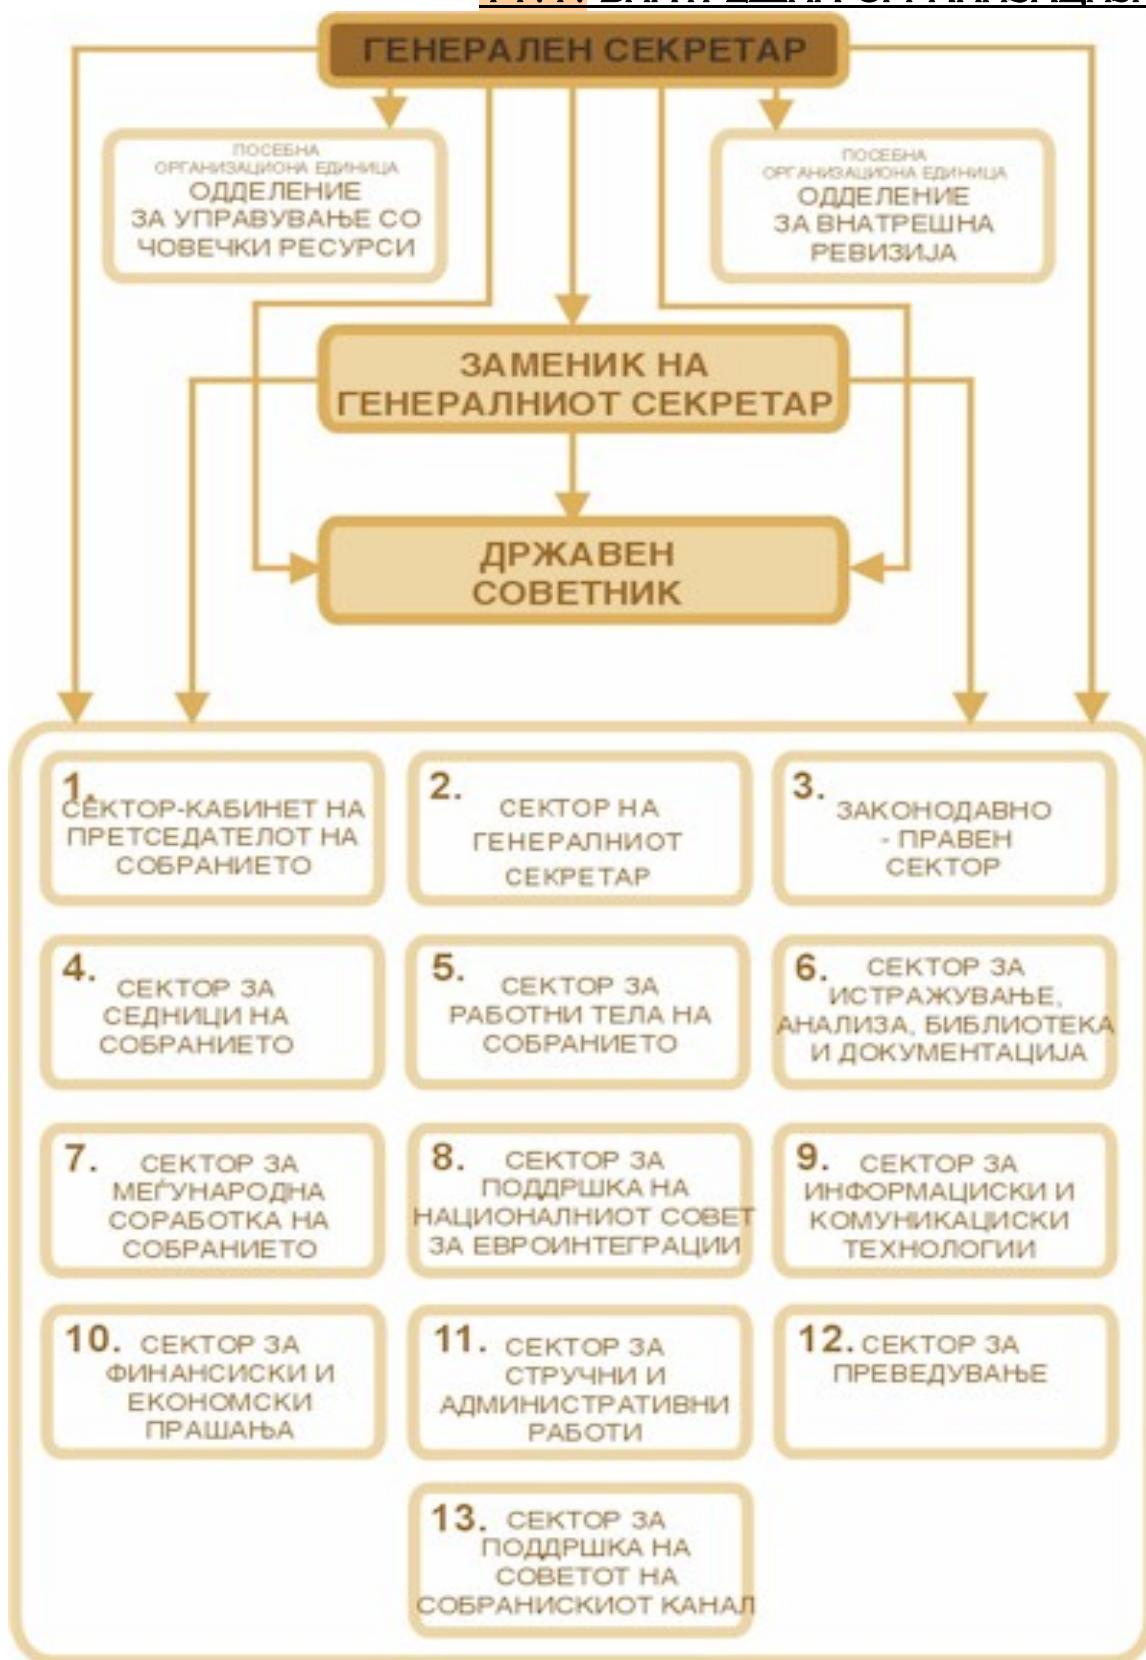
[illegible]

ГЕНЕРАЛЕН СЕКРЕТАР

ПОСЕБНА ОРГАНИЗАЦИОНА ЕДИНИЦА
ОДДЕЛЕНИЕ ЗА УПРАВУВАЊЕ СО ЧОВЕЧКИ РЕСУРСИ

ПОСЕБНА ОРГАНИЗАЦИОНА ЕДИНИЦА
ОДДЕЛЕНИЕ ЗА ВНАТРЕШНА РЕВИЗИЈА

ЗАМЕНИК НА ГЕНЕРАЛНИОТ СЕКРЕТАР

ДРЖАВЕН СОВЕТНИК

1. СЕКТОР-КАБИНЕТ НА ПРЕТСЕДАТЕЛОТ НА СОБРАНИЕТО

2. СЕКТОР НА ГЕНЕРАЛНИОТ СЕКРЕТАР

3. ЗАКОНОДАВНО - ПРАВЕН СЕКТОР

4. СЕКТОР ЗА СЕДНИЦИ НА СОБРАНИЕТО

5. СЕКТОР ЗА РАБОТНИ ТЕЛА НА СОБРАНИЕТО

6. СЕКТОР ЗА ИСТРАЖУВАЊЕ, АНАЛИЗА, БИБЛИОТЕКА И ДОКУМЕНТАЦИЈА

7. СЕКТОР ЗА МЕЃУНАРОДНА СОРАБОТКА НА СОБРАНИЕТО

8. СЕКТОР ЗА ПОДДРШКА НА НАЦИОНАЛНИОТ СОВЕТ ЗА ЕВРОИНТЕГРАЦИИ

9. СЕКТОР ЗА ИНФОРМАЦИСКИ И КОМУНИКАЦИСКИ ТЕХНОЛОГИИ

10. СЕКТОР ЗА ФИНАНСИСКИ И ЕКОНОМСКИ ПРАШАЊА

11. СЕКТОР ЗА СТРУЧНИ И АДМИНИСТРАТИВНИ РАБОТИ

12. СЕКТОР ЗА ПРЕВЕДУВАЊЕ

13. СЕКТОР ЗА ПОДДРШКА НА СОВЕТОТ НА СОБРАНИСКИОТ КАНАЛ